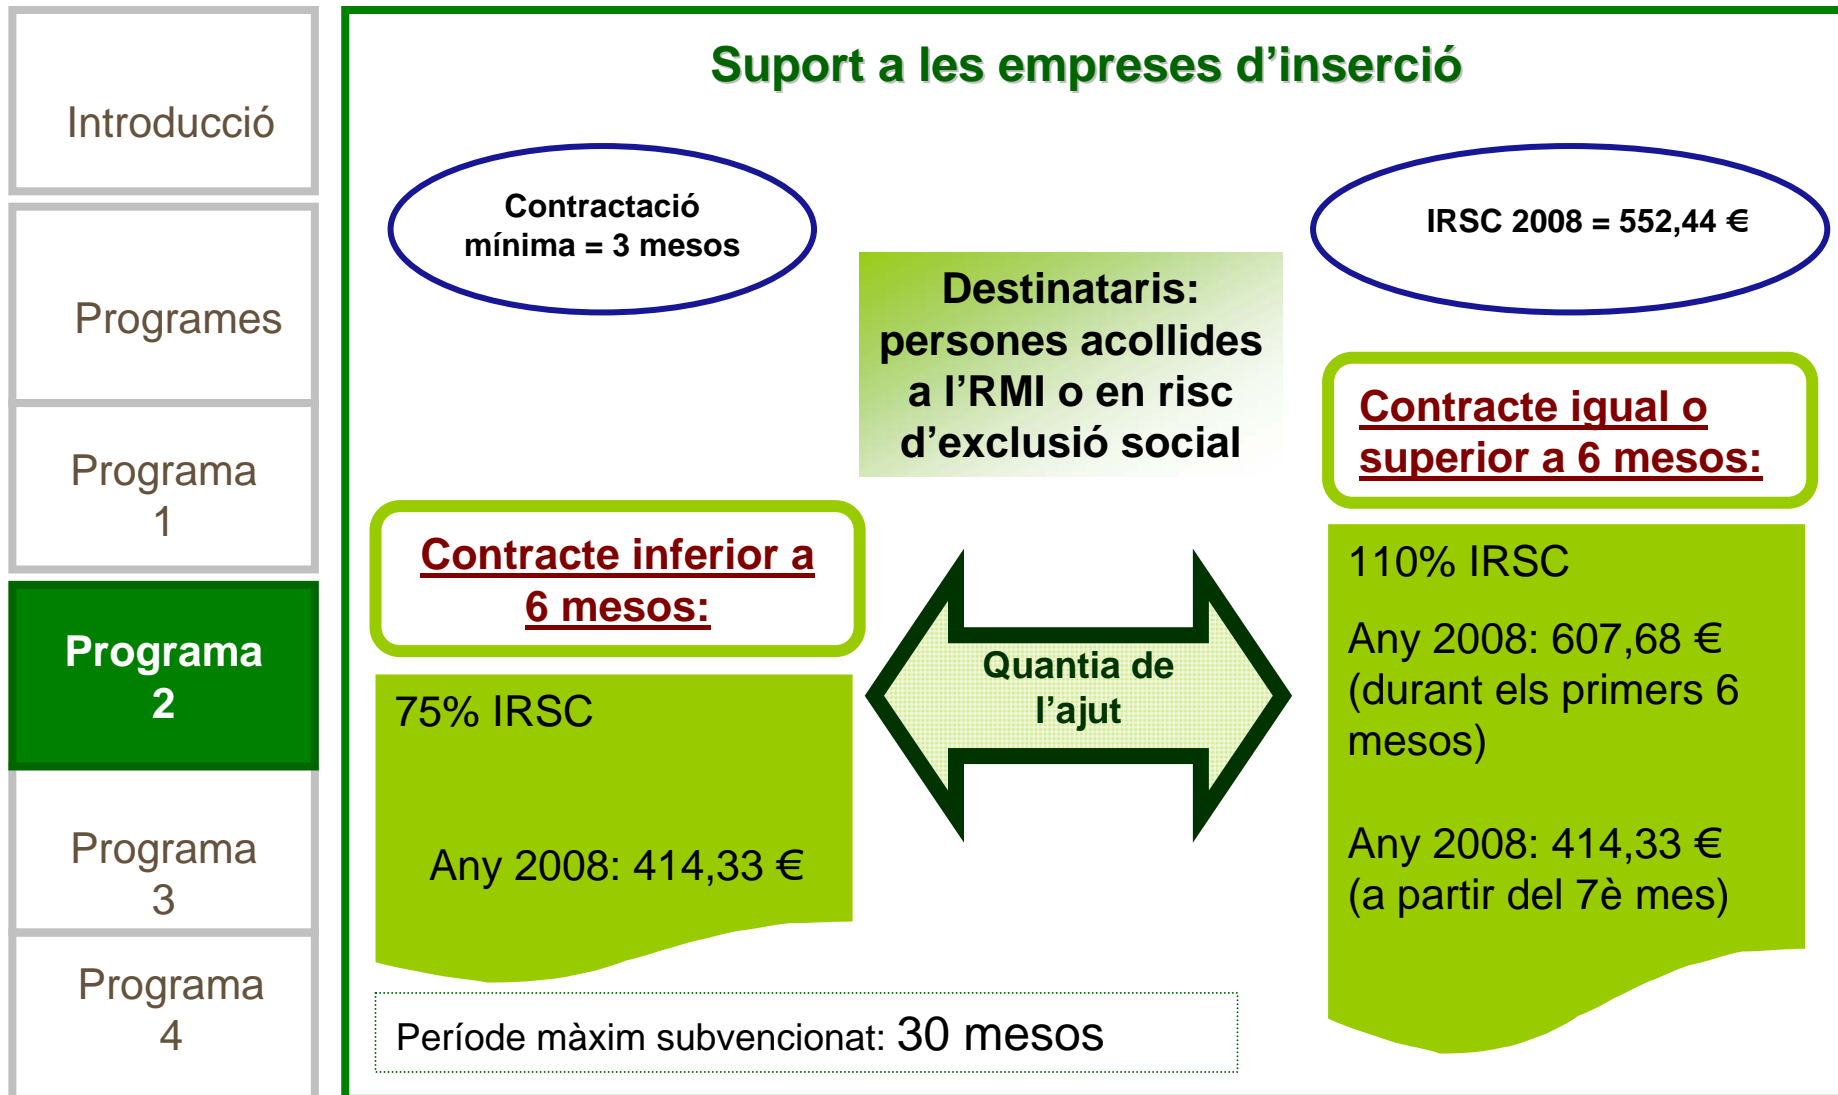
Introducció

Programes

Programa 1

Programa 2

Programa 3

Programa 4

Suport a les empreses d'inserció

Contractació mínima = 3 mesos

Destinataris: persones acollides a l'RMI o en risc d'exclusió social

IRSC 2008 = 552,44 €

Contracte igual o superior a 6 mesos:

110% IRSC

Any 2008: 607,68 € (durant els primers 6 mesos)

Any 2008: 414,33 € (a partir del 7è mes)

Contracte inferior a 6 mesos:

75% IRSC

Any 2008: 414,33 €

Quantia de l'ajut

Període màxim subvencionat: 30 mesos